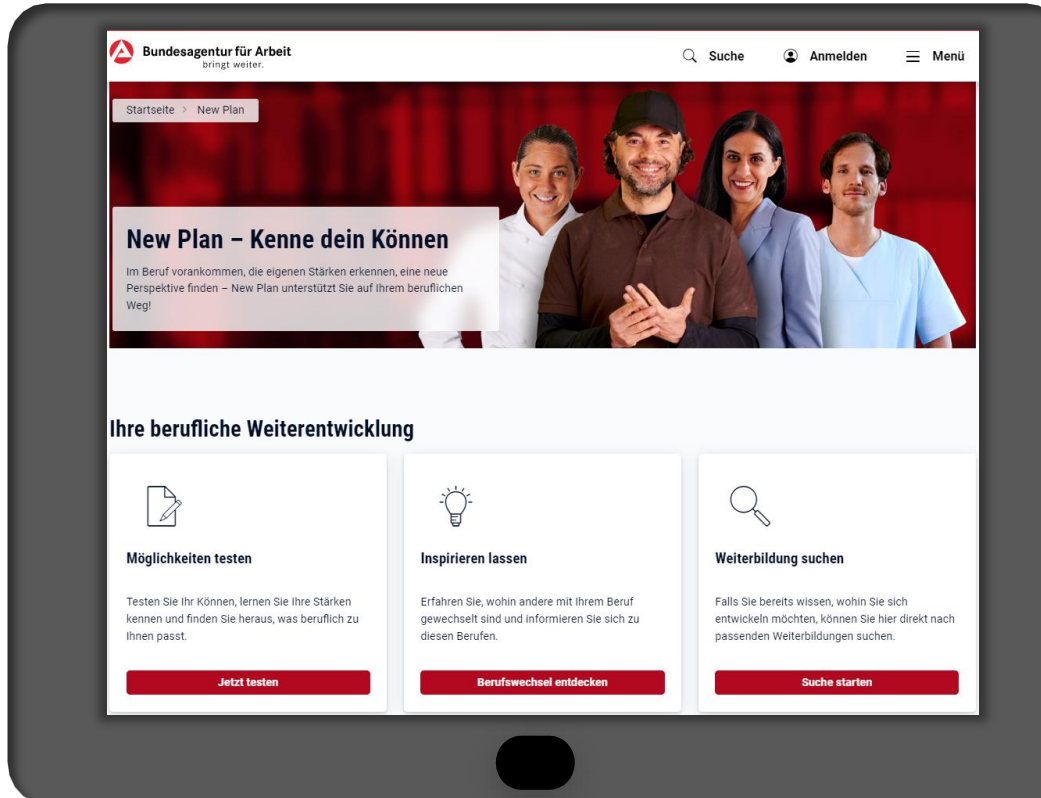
Bundesagentur für Arbeit
bringt weiter.

Suche Anmelden Menü

Startseite > New Plan

New Plan – Kenne dein Können

Im Beruf vorankommen, die eigenen Stärken erkennen, eine neue Perspektive finden – New Plan unterstützt Sie auf Ihrem beruflichen Weg!

Ihre berufliche Weiterentwicklung

Möglichkeiten testen

Testen Sie Ihr Können, lernen Sie Ihre Stärken kennen und finden Sie heraus, was beruflich zu Ihnen passt.

Jetzt testen

Inspirieren lassen

Erfahren Sie, wohin andere mit Ihrem Beruf gewechselt sind und informieren Sie sich zu diesen Berufen.

Berufswechsel entdecken

Weiterbildung suchen

Falls Sie bereits wissen, wohin Sie sich entwickeln möchten, können Sie hier direkt nach passenden Weiterbildungen suchen.

Suche starten